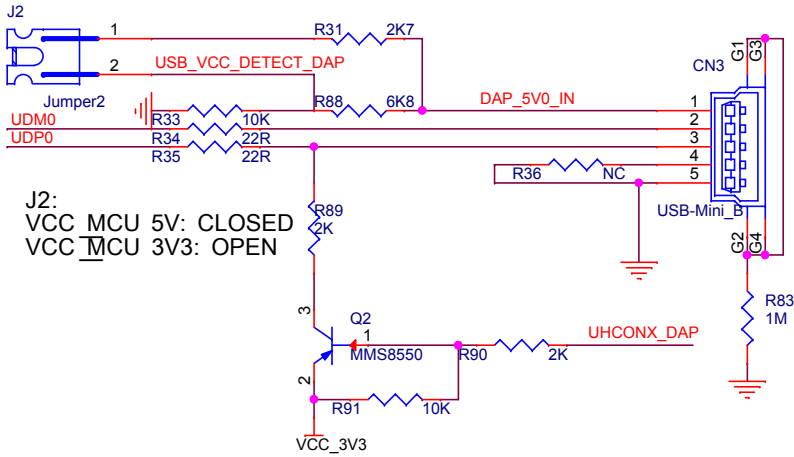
J2
1
2
Jumper2
R31 2K7
USB_VCC_DETECT_DAP
R88 6K8
DAP_5V0_IN
R33 10K
UDM0
R34 22R
UDP0
R35 22R
R36 NC
CN3
G1 G3
1
2
3
4
5
USB-Mini_B
G2 G4
J2:
VCC_MCU 5V: CLOSED
VCC_MCU 3V3: OPEN
R89
2K
3
Q2
1
MMS8550
R90 2K
UHCONX_DAP
2
R91 10K
VCC_3V3
R83
1M